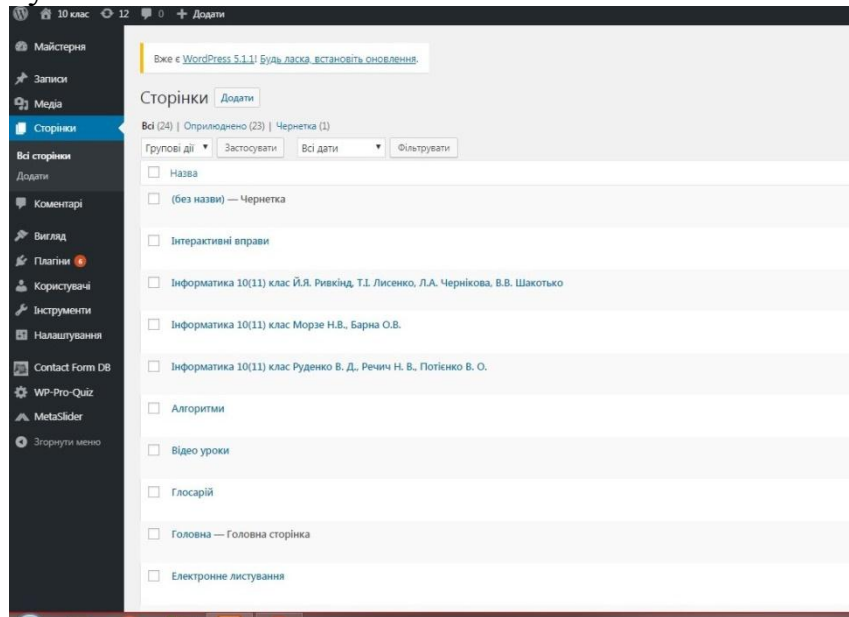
10 клас 12 0 + Додати

Майстерня
Записи
Медіа
Сторінки
Всі сторінки
Додати
Коментарі
Вигляд
Плагіни 6
Користувачі
Інструменти
Налаштування
Contact Form DB
WP-Pro-Quiz
MetaSlider
Згорнути меню

Вже є WordPress 5.1.1! Будь ласка, встановіть оновлення.

Сторінки Додати

Всі (24) | Оприлюднено (23) | Чернетка (1)

Групові дії Застосувати Всі дати Фільтрувати

Назва

(без назви) — Чернетка

Інтерактивні вправи

Інформатика 10(11) клас Й.Я. Ривкінд, Т.І. Лисенко, Л.А. Чернікова, В.В. Шакотько

Інформатика 10(11) клас Морзе Н.В., Барна О.В.

Інформатика 10(11) клас Руденко В. Д., Речич Н. В., Потієнко В. О.

Алгоритми

Відео уроки

Глосарій

Головна — Головна сторінка

Електронне листування